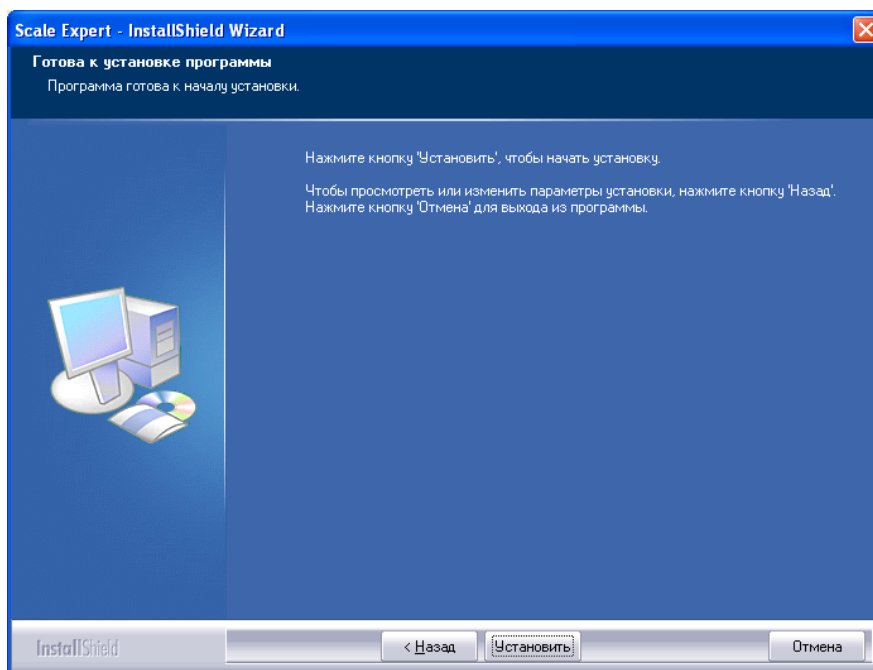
Scale Expert - InstallShield Wizard

Готова к установке программы

Программа готова к началу установки.

Нажмите кнопку 'Установить', чтобы начать установку.

Чтобы просмотреть или изменить параметры установки, нажмите кнопку 'Назад'. Нажмите кнопку 'Отмена' для выхода из программы.

InstallShield

< Назад

Установить

Отмена